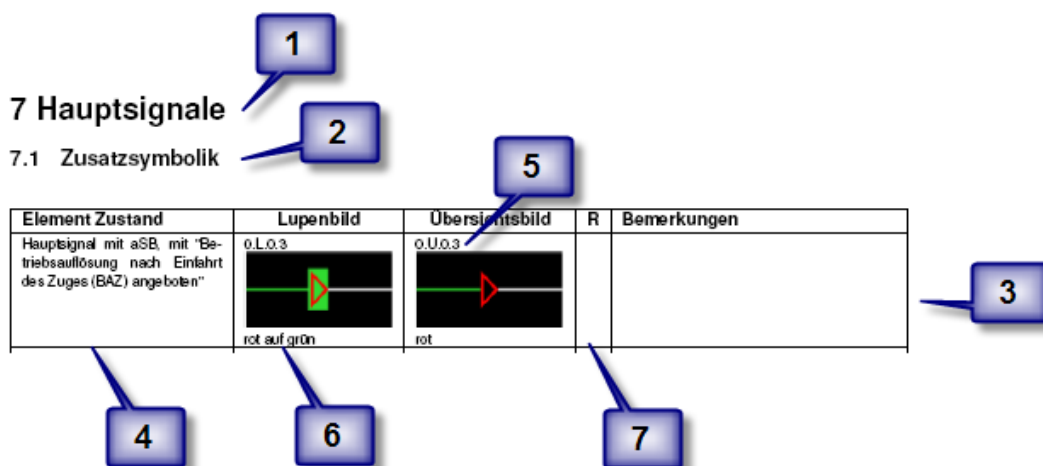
1

7 Hauptsignale

2

7.1 Zusatzsymbolik

5

| Element Zustand | Lupenbild | Übersichtsbild | R | Bemerkungen |
|---|---|---|---|---|
| Hauptsignal mit aSB, mit "Betriebsauflösung nach Einfahrt des Zuges (BAZ) angeboten" | 0.L.0.3 rot auf grün | 0.U.0.3 rot | | |

3

4

6

7